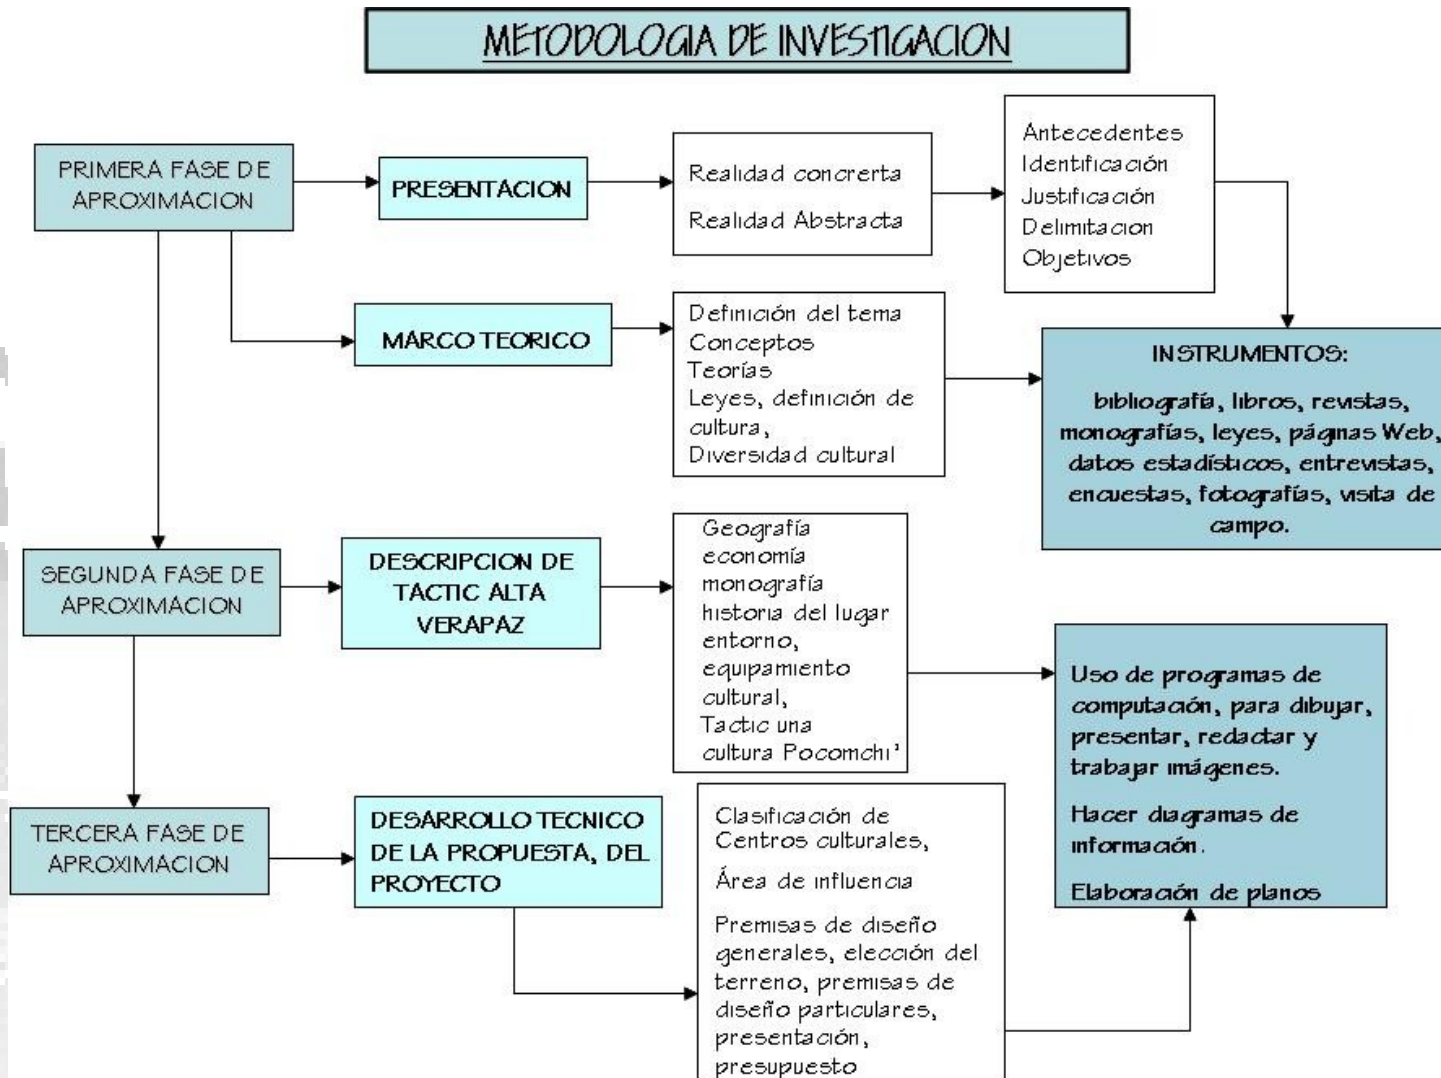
METODOLOGIA DE INVESTIGACION

PRIMERA FASE DE APROXIMACION

PRESENTACION

Realidad concrerta

Realidad Abstracta

Antecedentes
Identificación
Justificación
Delimitacion
Objetivos

MARCO TEORICO

Definición del tema
Conceptos
Teorías
Leyes, definición de cultura,
Diversidad cultural

INSTRUMENTOS:

bibliografía, libros, revistas, monografías, leyes, páginas Web, datos estadísticos, entrevistas, encuestas, fotografías, visita de campo.

SEGUNDA FASE DE APROXIMACION

DESCRIPCION DE TACTIC ALTA VERAPAZ

Geografía
economía
monografía
historia del lugar
entorno,
equipamiento cultural,
Tactic una cultura Pocomchi'

Uso de programas de computación, para dibujar, presentar, redactar y trabajar imágenes.

Hacer diagramas de información.

Elaboración de planos

TERCERA FASE DE APROXIMACION

DESARROLLO TECNICO DE LA PROPUESTA, DEL PROYECTO

Clasificación de Centros culturales,

Área de influencia

Premisas de diseño generales, elección del terreno, premisas de diseño particulares, presentación, presupuesto